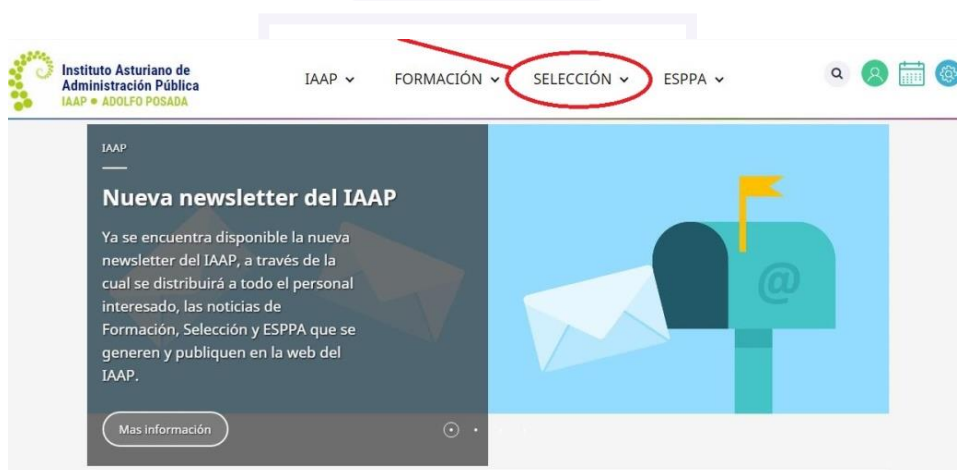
Instituto Asturiano de Administración Pública
IAAP • ADOLFO POSADA

IAAP ⌄ FORMACIÓN ⌄ SELECCIÓN ⌄ ESPPA ⌄

IAAP

Nueva newsletter del IAAP

Ya se encuentra disponible la nueva newsletter del IAAP, a través de la cual se distribuirá a todo el personal interesado, las noticias de Formación, Selección y ESPPA que se generen y publiquen en la web del IAAP.

Mas información

@